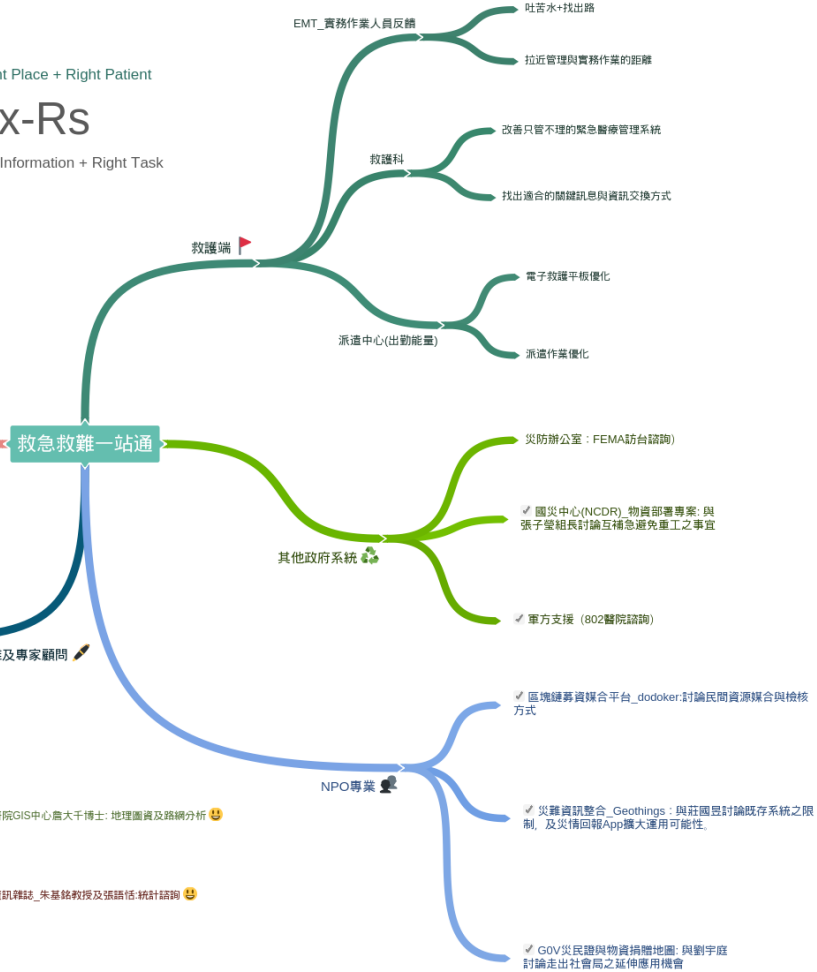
nt Place + Right Patient

x-Rs

Information + Right Task

EMT_實務作業人員反饋

吐苦水+找出路

拉近管理與實務作業的距離

救護科

改善只管不理的緊急醫療管理系統

找出適合的關鍵訊息與資訊交換方式

救護端

電子救護平板優化

派遣中心(出勤能量)

派遣作業優化

救急救難一站通

災防辦公室：FEMA訪台諮詢)

國災中心(NCDR)_物資部署專案: 與張子瑩組長討論互補急避免重工之事宜

其他政府系統

軍方支援（802醫院諮詢)

及專家顧問

區塊鏈募資媒合平台_dodoker:討論民間資源媒合與檢核方式

NPO專業

災難資訊整合_Geothings：與莊國昱討論既存系統之限制、及災情回報App擴大運用可能性。

院GIS中心詹大千博士: 地理圖資及路網分析

訊雜誌_朱基銘教授及張語恬:統計諮詢

G0V災民證與物資捐贈地圖: 與劉宇庭討論走出社會局之延伸應用機會